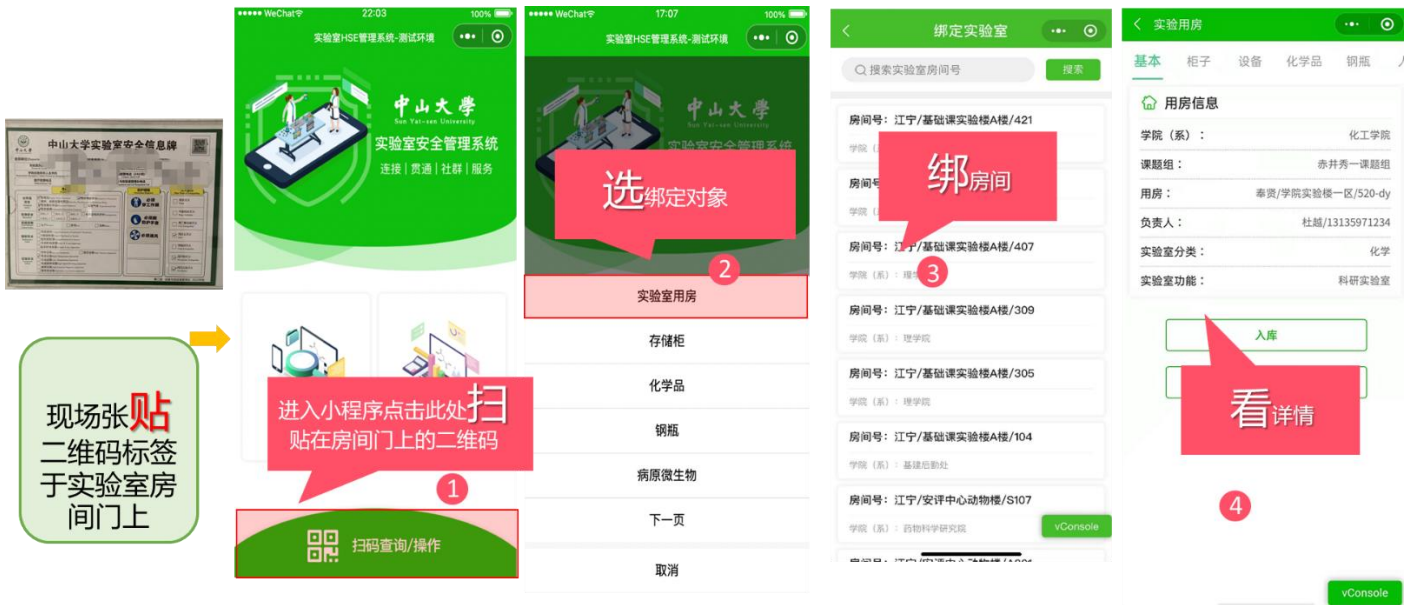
中山大学实验室安全信息牌

现场张贴二维码标签于实验室房间门上

●●●●● WeChat 22:03 100%
实验室HSE管理系统-测试环境
中山大學
Sun Yat-sen University
实验室安全管理系统
连接 | 贯通 | 社群 | 服务

进入小程序点击此处扫贴在房间门上的二维码
1
扫码查询/操作

●●●●● WeChat 17:07 100%
实验室HSE管理系统-测试环境
中山大學
Sun Yat-sen University
选绑定对象
2
实验室用房
存储柜
化学品
钢瓶
病原微生物
下一页
取消

绑定实验室
搜索实验室房间号
搜索
房间号：江宁/基础课实验楼A楼/421
学院（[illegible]
房间号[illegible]
学院（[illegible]
绑房间
房间号：江宁/基础课实验楼A楼/407
学院（系）：理学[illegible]
3
房间号：江宁/基础课实验楼A楼/309
学院（系）：理学院
房间号：江宁/基础课实验楼A楼/305
学院（系）：理学院
房间号：江宁/基础课实验楼A楼/104
学院（系）：基建后勤处
房间号：江宁/安评中心动物楼/S107
学院（系）：药物科学研究院
vConsole
房间号：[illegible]

实验用房
基本 柜子 设备 化学品 钢瓶 人
用房信息
学院（系）： 化工学院
课题组： 赤井秀一课题组
用房： 奉贤/学院实验楼一区/520-dy
负责人： 杜越/13135971234
实验室分类： 化学
实验室功能： 科研实验室
入库
看详情
4
vConsole